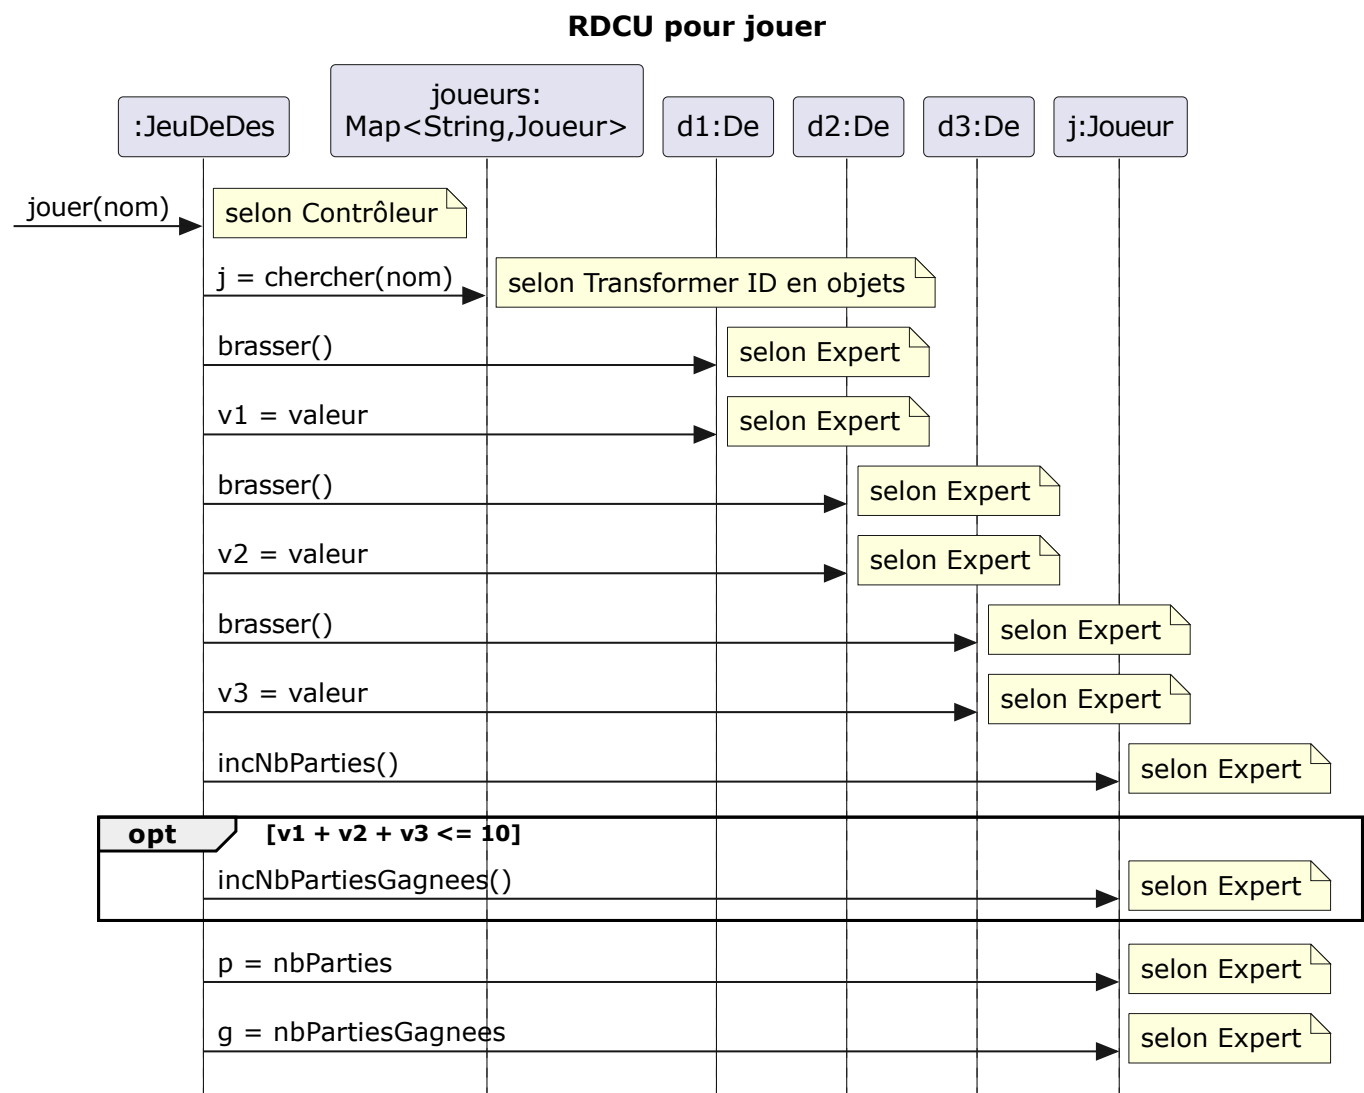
RDCU pour jouer

:JeuDeDes

joueurs:
Map<String,Joueur>

d1:De

d2:De

d3:De

j:Joueur

jouer(nom)

selon Contrôleur

j = chercher(nom)

selon Transformer ID en objets

brasser()

selon Expert

v1 = valeur

selon Expert

brasser()

selon Expert

v2 = valeur

selon Expert

brasser()

selon Expert

v3 = valeur

selon Expert

incNbParties()

selon Expert

opt

[v1 + v2 + v3 <= 10]

incNbPartiesGagnees()

selon Expert

p = nbParties

selon Expert

g = nbPartiesGagnees

selon Expert